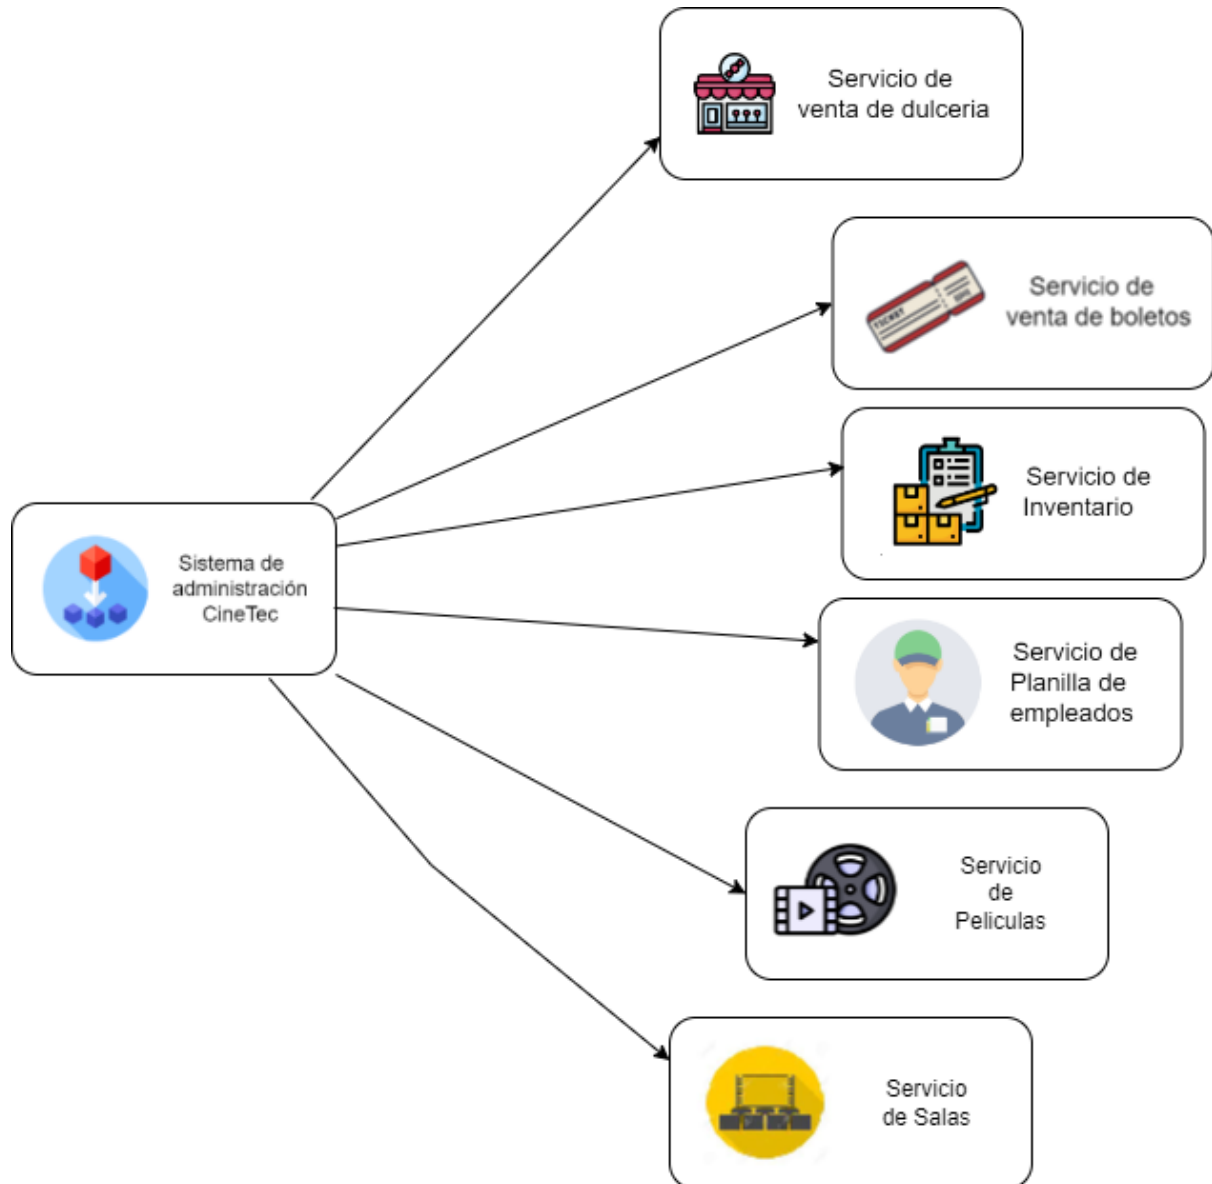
Sistema de administración CineTec

Servicio de venta de dulceria

TICKET

Servicio de venta de boletos

Servicio de Inventario

Servicio de Planilla de empleados

Servicio de Peliculas

Servicio de Salas